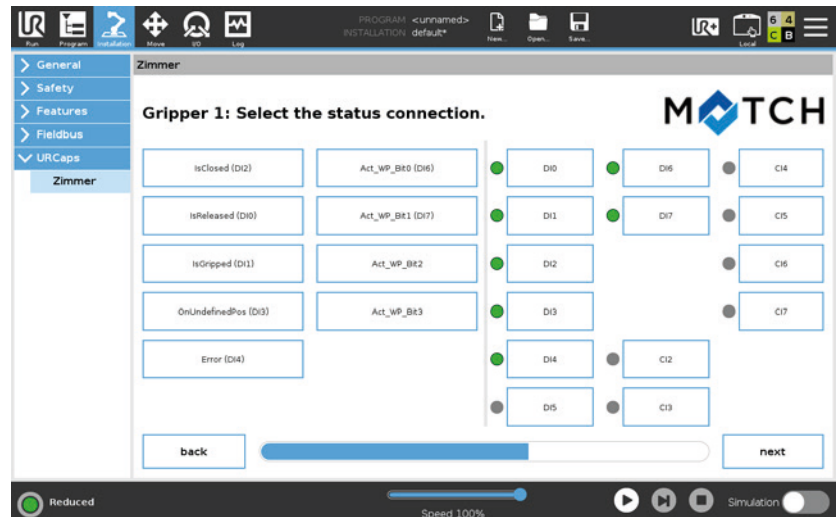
Run Program Installation Move I/O Log

PROGRAM <unnamed>
INSTALLATION default*

New... Open... Save...

Local

6 4
C B

General
Safety
Features
Fieldbus
URCaps
Zimmer

Zimmer

Gripper 1: Select the status connection.

MATCH

IsClosed (DI2)
IsReleased (DI0)
IsGripped (DI1)
OnUndefinedPos (DI3)
Error (DI4)

Act_WP_Bit0 (DI6)
Act_WP_Bit1 (DI7)
Act_WP_Bit2
Act_WP_Bit3

DI0
DI1
DI2
DI3
DI4
DI5

DI6
DI7
CI2
CI3

CI4
CI5
CI6
CI7

back

next

Reduced

Speed 100%

Simulation